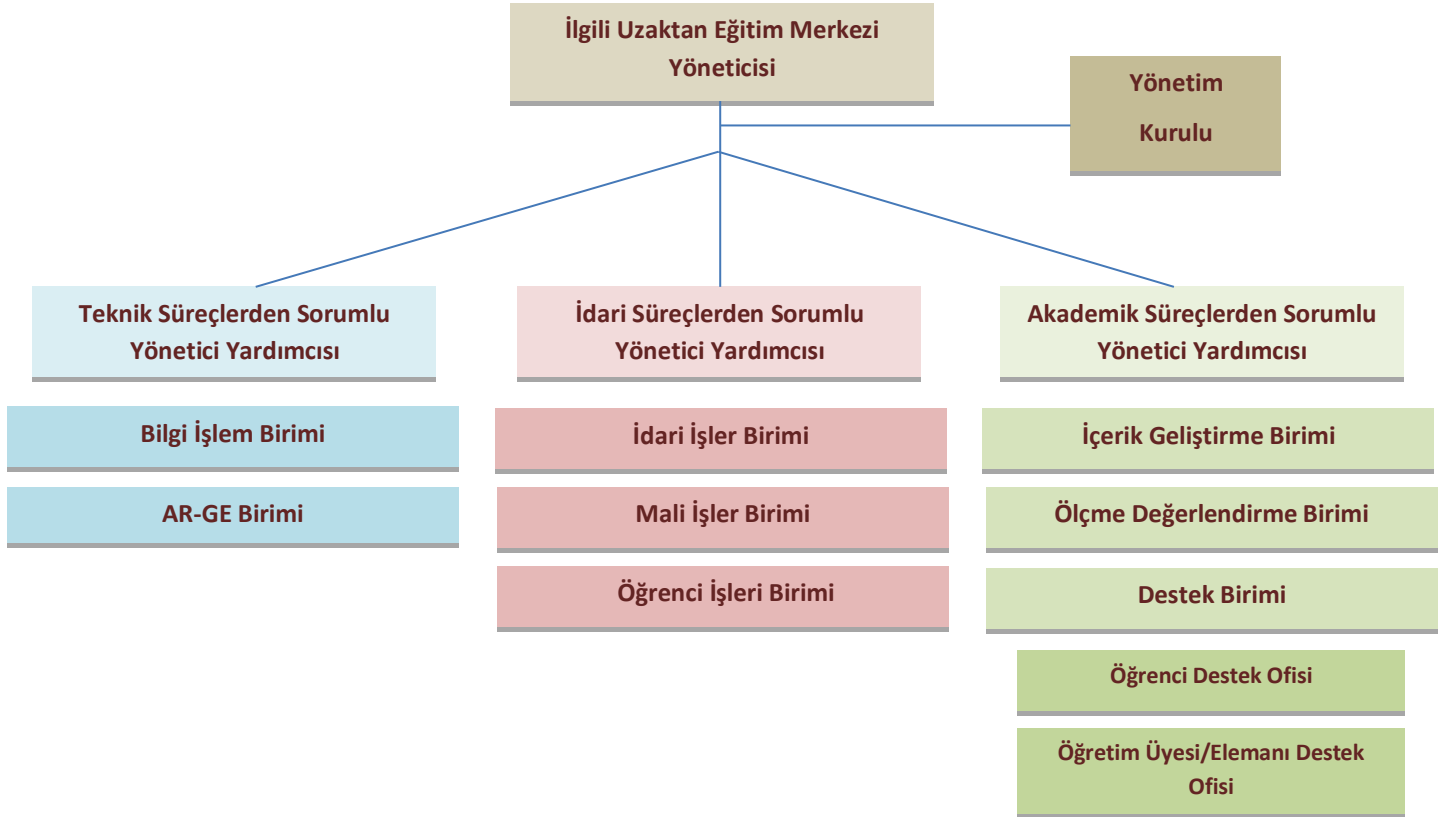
İlgili Uzaktan Eğitim Merkezi Yöneticisi

Yönetim Kurulu

Teknik Süreçlerden Sorumlu Yönetici Yardımcısı

İdari Süreçlerden Sorumlu Yönetici Yardımcısı

Akademik Süreçlerden Sorumlu Yönetici Yardımcısı

Bilgi İşlem Birimi

AR-GE Birimi

İdari İşler Birimi

Mali İşler Birimi

Öğrenci İşleri Birimi

İçerik Geliştirme Birimi

Ölçme Değerlendirme Birimi

Destek Birimi

Öğrenci Destek Ofisi

Öğretim Üyesi/Elemanı Destek Ofisi